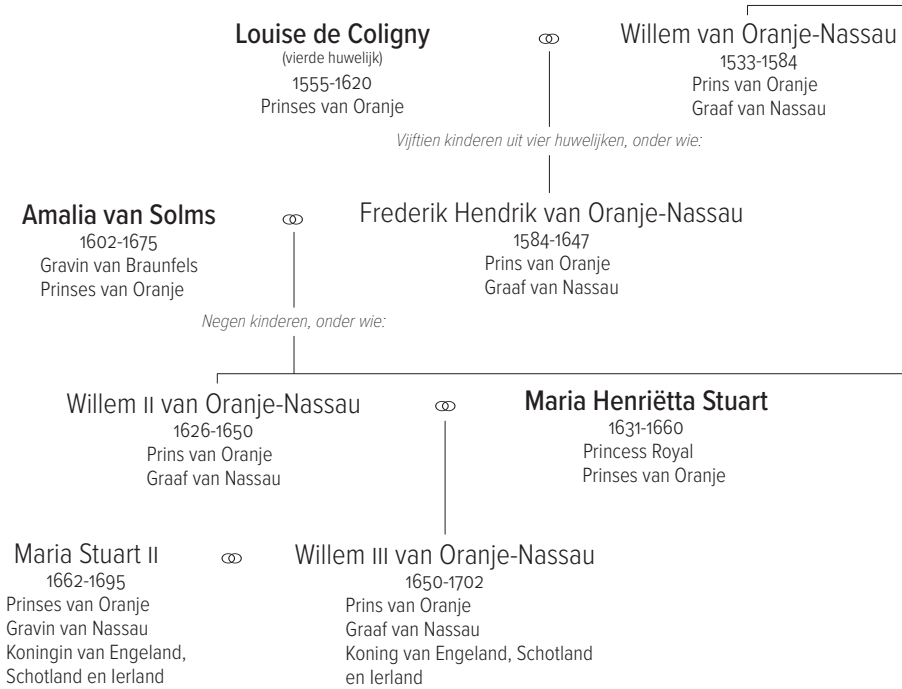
**Louise de Coligny**
(vierde huwelijk)
1555-1620
Prinses van Oranje

⚭

Willem van Oranje-Nassau
1533-1584
Prins van Oranje
Graaf van Nassau

*Vijftien kinderen uit vier huwelijken, onder wie:*

**Amalia van Solms**
1602-1675
Gravin van Braunfels
Prinses van Oranje

⚭

Frederik Hendrik van Oranje-Nassau
1584-1647
Prins van Oranje
Graaf van Nassau

*Negen kinderen, onder wie:*

Willem II van Oranje-Nassau
1626-1650
Prins van Oranje
Graaf van Nassau

⚭

**Maria Henriëtta Stuart**
1631-1660
Princess Royal
Prinses van Oranje

Maria Stuart II
1662-1695
Prinses van Oranje
Gravin van Nassau
Koningin van Engeland, Schotland en Ierland

⚭

Willem III van Oranje-Nassau
1650-1702
Prins van Oranje
Graaf van Nassau
Koning van Engeland, Schotland en Ierland